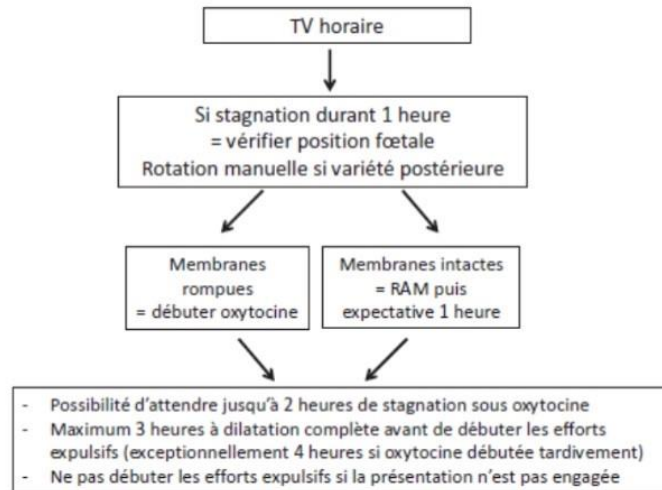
TV horaire

Si stagnation durant 1 heure
= vérifier position fœtale
Rotation manuelle si variété postérieure

Membranes rompues
= débuter oxytocine

Membranes intactes
= RAM puis expectative 1 heure

- Possibilité d'attendre jusqu'à 2 heures de stagnation sous oxytocine
- Maximum 3 heures à dilatation complète avant de débuter les efforts expulsifs (exceptionnellement 4 heures si oxytocine débutée tardivement)
- Ne pas débuter les efforts expulsifs si la présentation n'est pas engagée